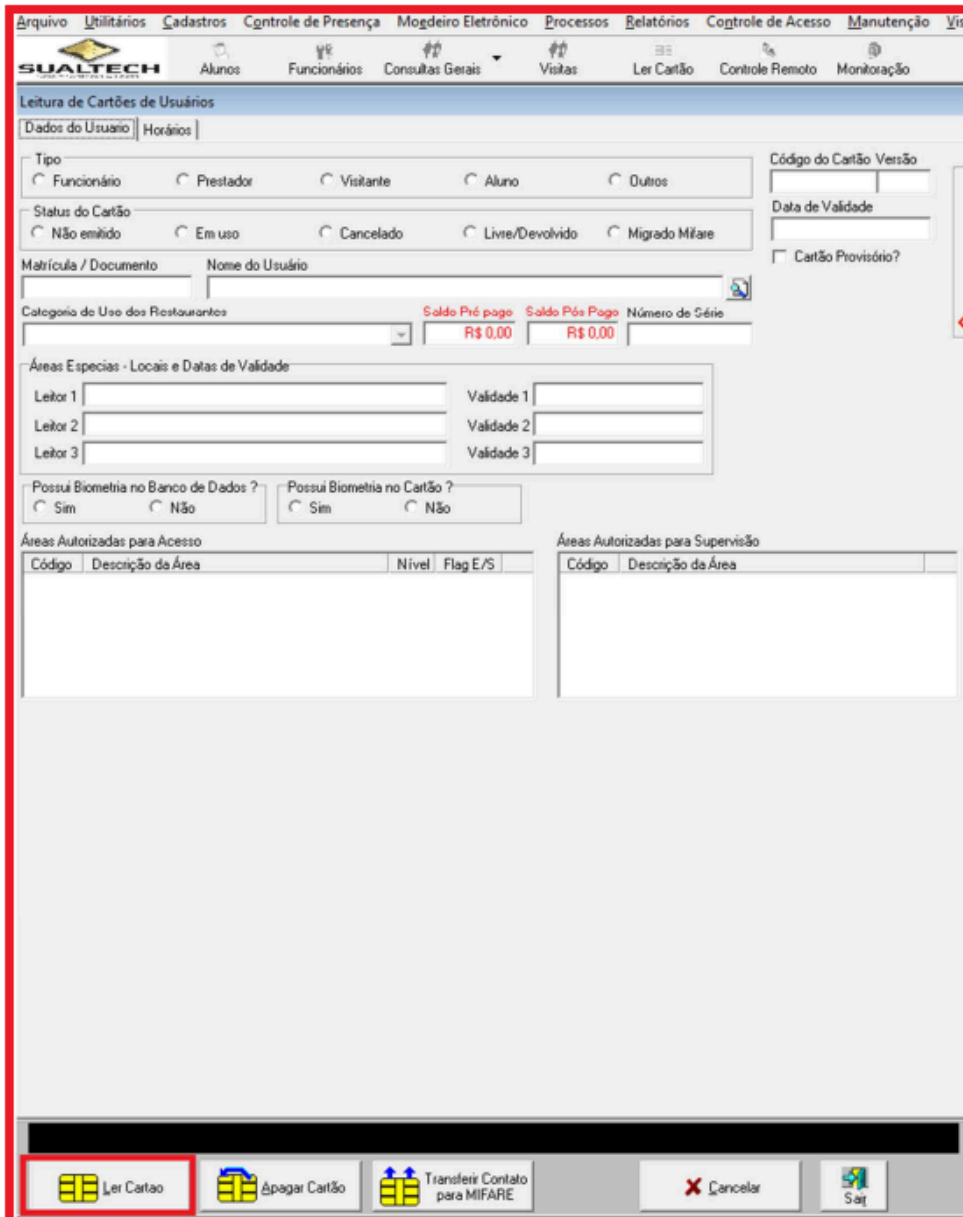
Arquivo Utilitários Cadastros Controle de Presença Moedeiro Eletrônico Processos Relatórios Controle de Acesso Manutenção Vi

SUALTECH Alunos Funcionários Consultas Gerais Visitas Ler Cartão Controle Remoto Monitoração

Leitura de Cartões de Usuários

Dados do Usuario | Horários

Tipo
Funcionário Prestador Visitante Aluno Outros

Código do Cartão Versão

Status do Cartão
Não emitido Em uso Cancelado Livre/Devolvido Migrado Mifare

Data de Validade

Cartão Provisório?

Matrícula / Documento Nome do Usuário

Categoria de Uso dos Restaurantes Saldo Pré pago Saldo Pós Pago Número de Série
R$ 0,00 R$ 0,00

Áreas Especias - Locais e Datas de Validade
Leitor 1 Validade 1
Leitor 2 Validade 2
Leitor 3 Validade 3

Possui Biometria no Banco de Dados ?
Sim Não

Possui Biometria no Cartão ?
Sim Não

Áreas Autorizadas para Acesso

| Código | Descrição da Área | Nível | Flag E/S |
|---|---|---|---|

Áreas Autorizadas para Supervisão

| Código | Descrição da Área |
|---|---|

Ler Cartao Apagar Cartão Transferir Contato para MIFARE Cancelar Sair